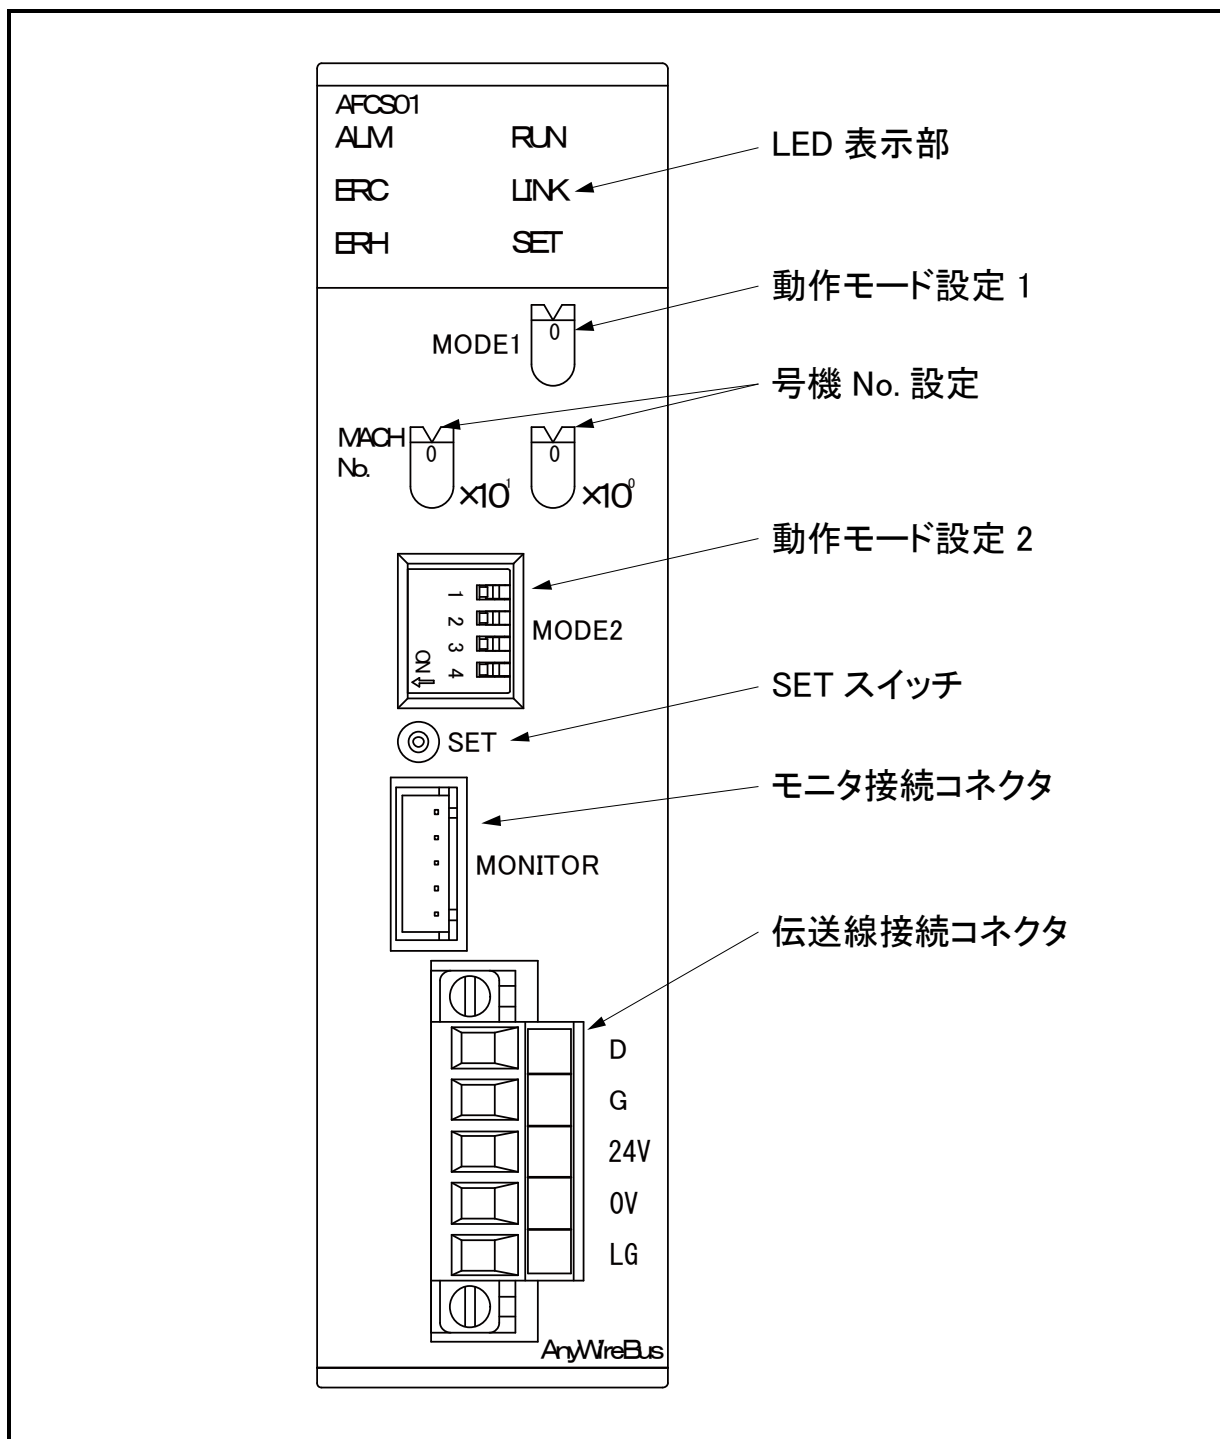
AFCS01
ALM RUN
ERC LINK
ERH SET

LED 表示部

動作モード設定 1

MODE1 0

号機 No. 設定

MACH No. 0 $\times10^1$ 0 $\times10^0$

動作モード設定 2

1 2 3 4 ON MODE2

SET スイッチ

SET

モニタ接続コネクタ

MONITOR

伝送線接続コネクタ

D
G
24V
0V
LG

AnyWireBus